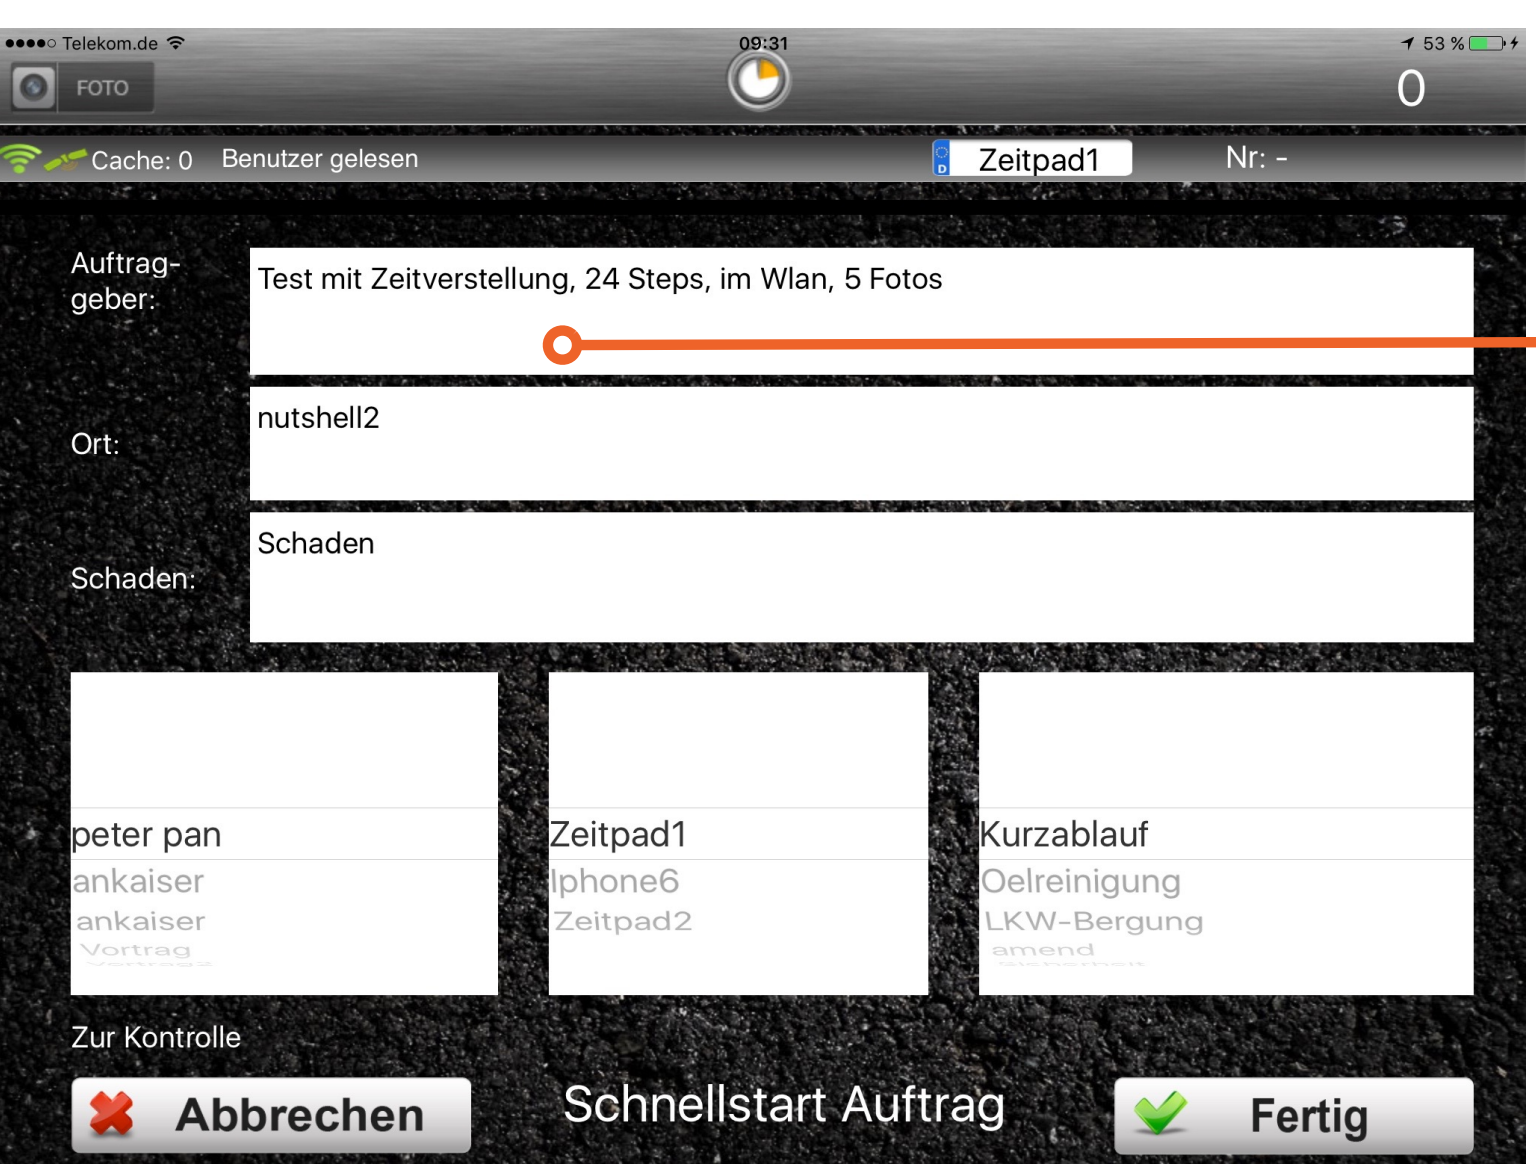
●●●●○ Telekom.de 09:31 53 %

FOTO

0

Cache: 0 Benutzer gelesen

D Zeitpad1

Nr: -

Auftraggeber:

Test mit Zeitverstellung, 24 Steps, im Wlan, 5 Fotos

Ort:

nutshell2

Schaden:

Schaden

peter pan
ankaiser
ankaiser
Vortrag

Zeitpad1
Iphone6
Zeitpad2

Kurzablauf
Oelreinigung
LKW-Bergung
amend

Zur Kontrolle

Abbrechen

Schnellstart Auftrag

Fertig